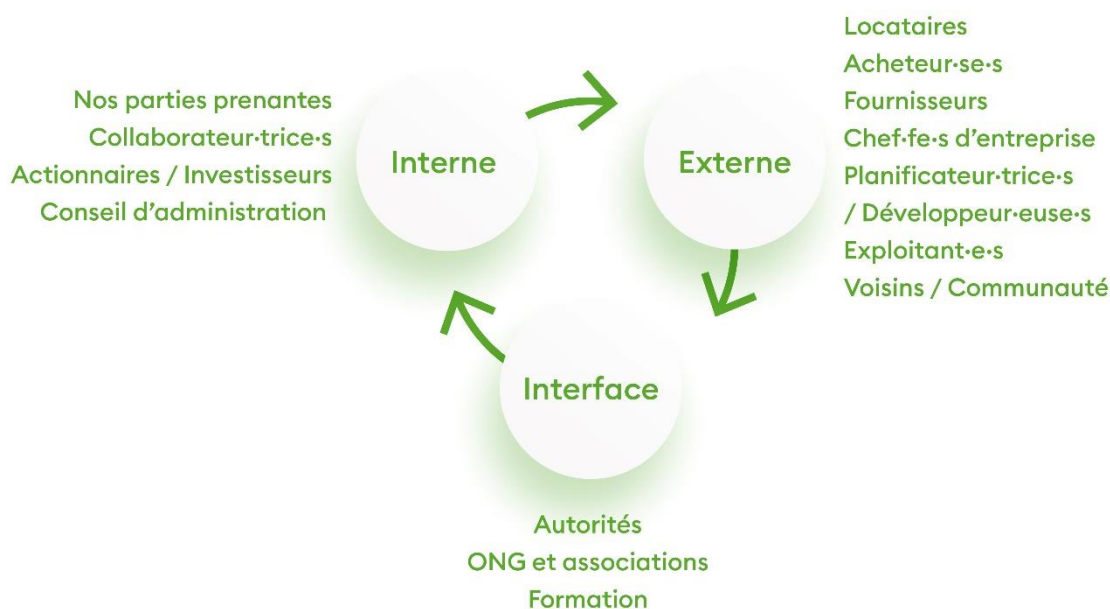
Nos parties prenantes
Collaborateur·trice·s
Actionnaires / Investisseurs
Conseil d'administration

Interne

Externe

Locataires
Acheteur·se·s
Fournisseurs
Chef·fe·s d'entreprise
Planificateur·trice·s
/ Développeur·euse·s
Exploitant·e·s
Voisins / Communauté

Interface

Autorités
ONG et associations
Formation